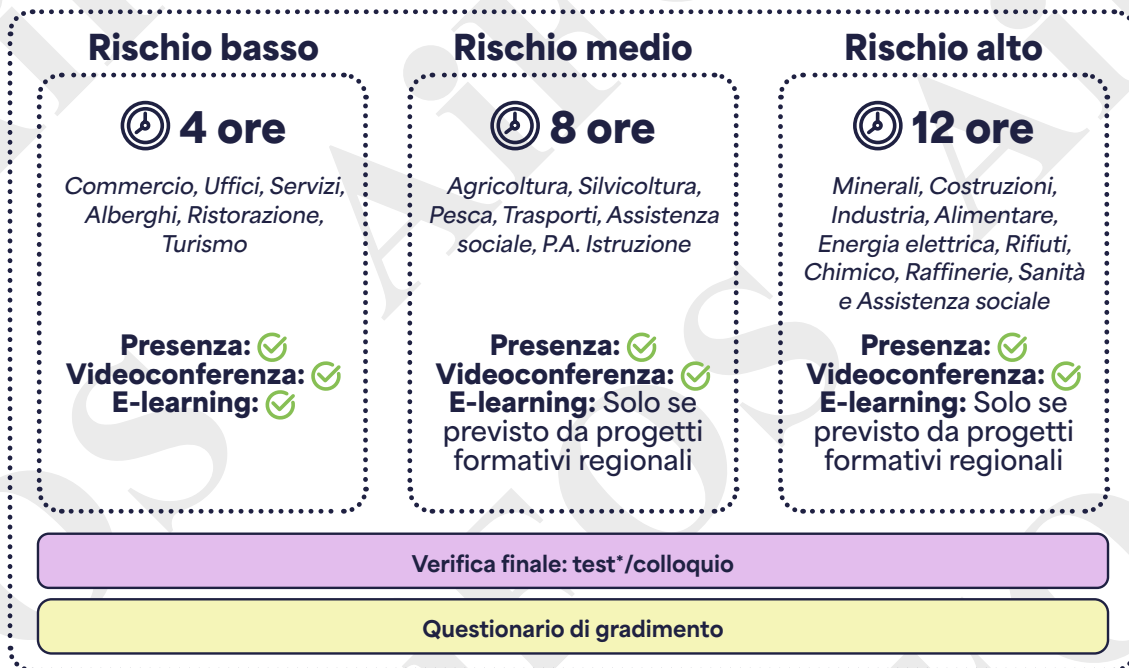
Rischio basso

4 ore

Commercio, Uffici, Servizi, Alberghi, Ristorazione, Turismo

Presenza:
Videoconferenza:
E-learning:

Rischio medio

8 ore

Agricoltura, Silvicoltura, Pesca, Trasporti, Assistenza sociale, P.A. Istruzione

Presenza:
Videoconferenza:
E-learning: Solo se previsto da progetti formativi regionali

Rischio alto

12 ore

Minerali, Costruzioni, Industria, Alimentare, Energia elettrica, Rifiuti, Chimico, Raffinerie, Sanità e Assistenza sociale

Presenza:
Videoconferenza:
E-learning: Solo se previsto da progetti formativi regionali

Verifica finale: test*/colloquio

Questionario di gradimento